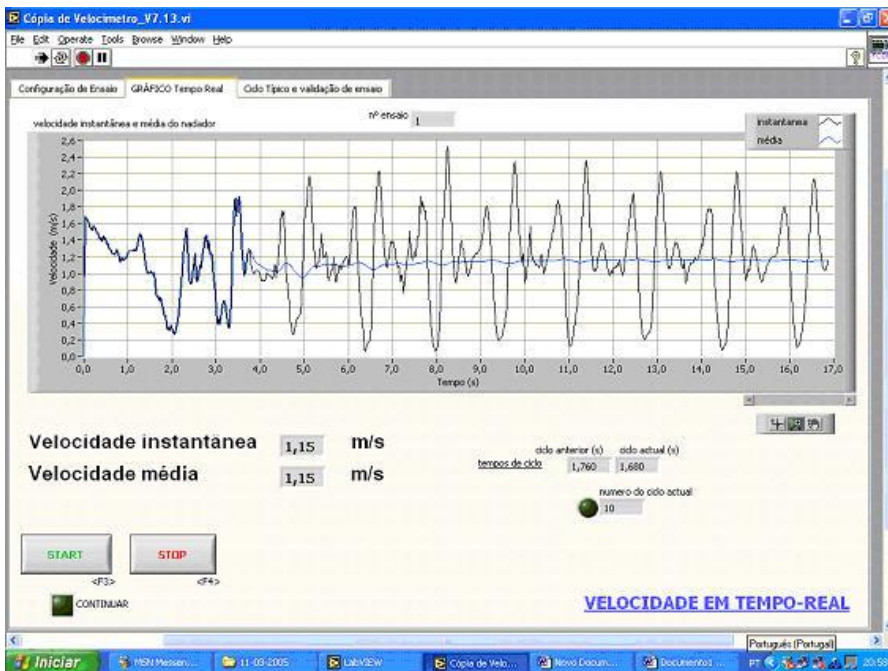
Cópia de Velocimetro_V7.13.vi

File Edit Operate Tools Browse Window Help

Configuração de Ensaio | GRÁFICO Tempo Real | Ciclo Típico e validação de ensaio

velocidade instantânea e média do nadador

nº ensaio 1

instantanea
média

2,6
2,4
2,2
2,0
1,8
1,6
1,4
1,2
1,0
0,8
0,6
0,4
0,2
0,0

Velocidade (m/s)

0,0 1,0 2,0 3,0 4,0 5,0 6,0 7,0 8,0 9,0 10,0 11,0 12,0 13,0 14,0 15,0 16,0 17,0

Tempo (s)

Velocidade instantânea 1,15 m/s

Velocidade média 1,15 m/s

tempos de ciclo

ciclo anterior (s) 1,760

ciclo actual (s) 1,680

numero do ciclo actual 10

START
<F3>

STOP
<F4>

CONTINUAR

VELOCIDADE EM TEMPO-REAL

Português (Portugal)

Iniciar | MSN Messen... | 11-03-2005 | LabVIEW | Cópia de Velo... | Novo Docum... | Documento1 ... | PT | 20:5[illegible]